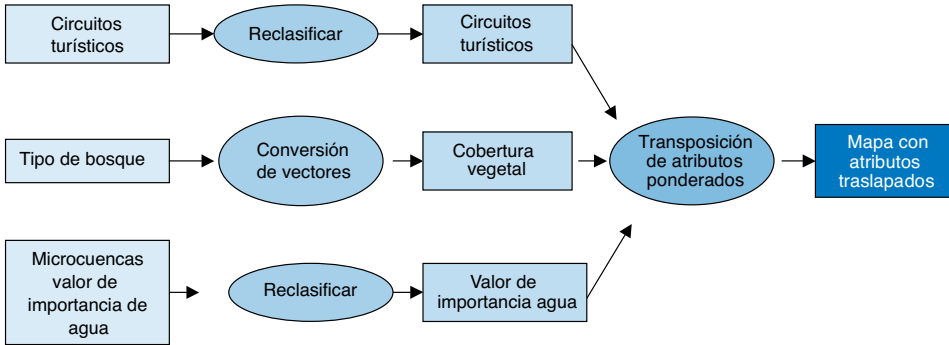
Circuitos turísticos

Reclasificar

Circuitos turísticos

Tipo de bosque

Conversión de vectores

Cobertura vegetal

Transposición de atributos ponderados

Mapa con atributos traslapados

Microcuencas valor de importancia de agua

Reclasificar

Valor de importancia agua